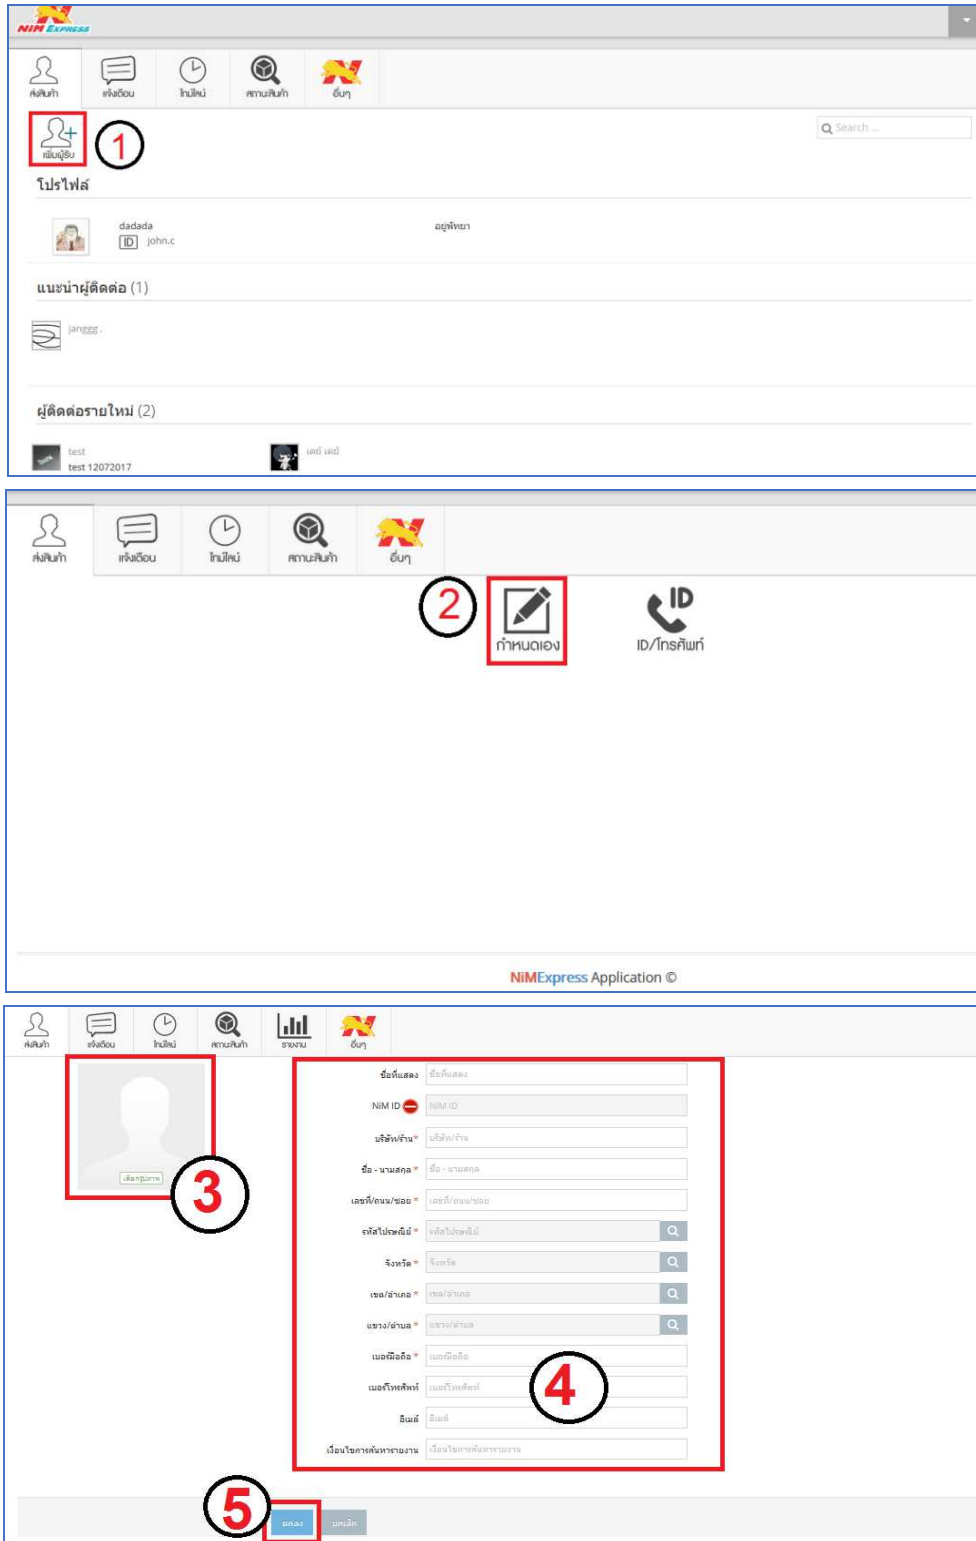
NIM EXPRESS

ส่งสินค้า แจ้งเตือน ไทม์ไลน์ สถานะสินค้า อื่นๆ

เพิ่มผู้รับ 1

Search ...

โปรไฟล์

dadada
ID john.c

อยุ่พัทยา

แนะนำผู้ติดต่อ (1)

janggg .

ผู้ติดต่อรายใหม่ (2)

test
test 12072017

เดย์ เดย์

ส่งสินค้า แจ้งเตือน ไทม์ไลน์ สถานะสินค้า อื่นๆ

2 กำหนดเอง

ID/โทรศัพท์

NiMExpress Application ©

ส่งสินค้า แจ้งเตือน ไทม์ไลน์ สถานะสินค้า รายงาน อื่นๆ

เลือกรูปภาพ

3

ชื่อที่แสดง ชื่อที่แสดง
NiM ID NiM ID
บริษัท/ร้าน * บริษัท/ร้าน
ชื่อ - นามสกุล * ชื่อ - นามสกุล
เลขที่/ถนน/ซอย * เลขที่/ถนน/ซอย
รหัสไปรษณีย์ * รหัสไปรษณีย์
จังหวัด * จังหวัด
เขต/อำเภอ * เขต/อำเภอ
แขวง/ตำบล * แขวง/ตำบล
เบอร์มือถือ * เบอร์มือถือ
เบอร์โทรศัพท์ เบอร์โทรศัพท์
อีเมล์ อีเมล์
เงื่อนไขการค้นหารายงาน เงื่อนไขการค้นหารายงาน

4

5 ตกลง ยกเลิก